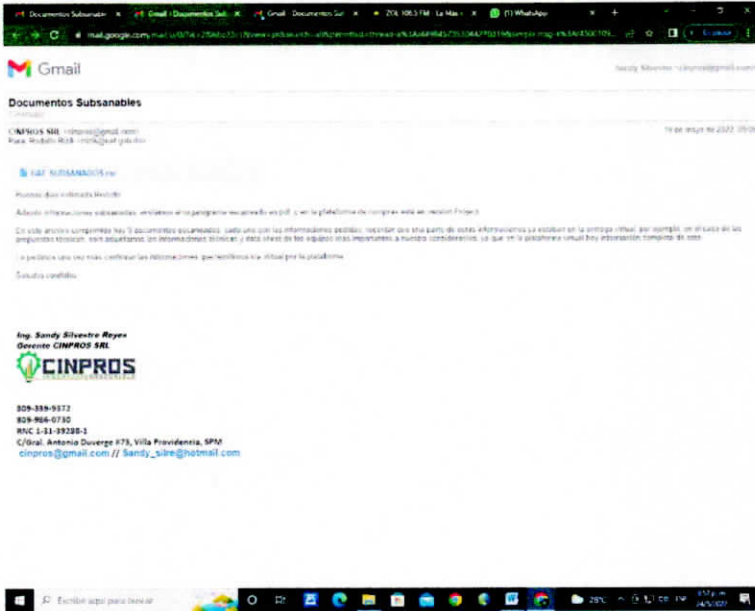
Documentos Subsanables | Gmail - Documentos Sub | Gmail - Documentos Sub | ZOL 106.5 FM - La Mas | (1) WhatsApp

mail.google.com/mail/u/0/

Gmail

Documentos Subsanables

CINPROS SRL <cinpros@gmail.com>
Para: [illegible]

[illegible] de mayo de 2022

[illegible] SUBSANADOS.rar

Buenos días estimado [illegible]

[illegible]

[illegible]

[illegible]

Saludos cordiales

Ing. Sandy Silvestre Reyes
Gerente CINPROS SRL

CINPROS

809-399-9372
809-906-0730
RNC 1-31-39288-1
C/Gral. Antonio Duverge #73, Villa Providencia, SPM
cinpros@gmail.com // Sandy_silre@hotmail.com

Escribe aquí para buscar

28°C